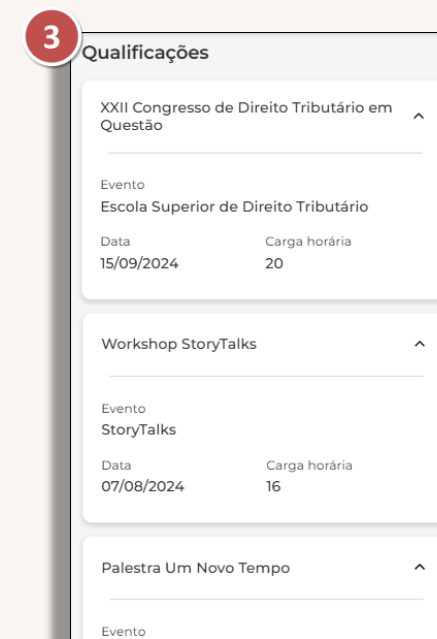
3

Qualificações

XXII Congresso de Direito Tributário em Questão

Evento
Escola Superior de Direito Tributário

Data
15/09/2024

Carga horária
20

Workshop StoryTalks

Evento
StoryTalks

Data
07/08/2024

Carga horária
16

Palestra Um Novo Tempo

Evento